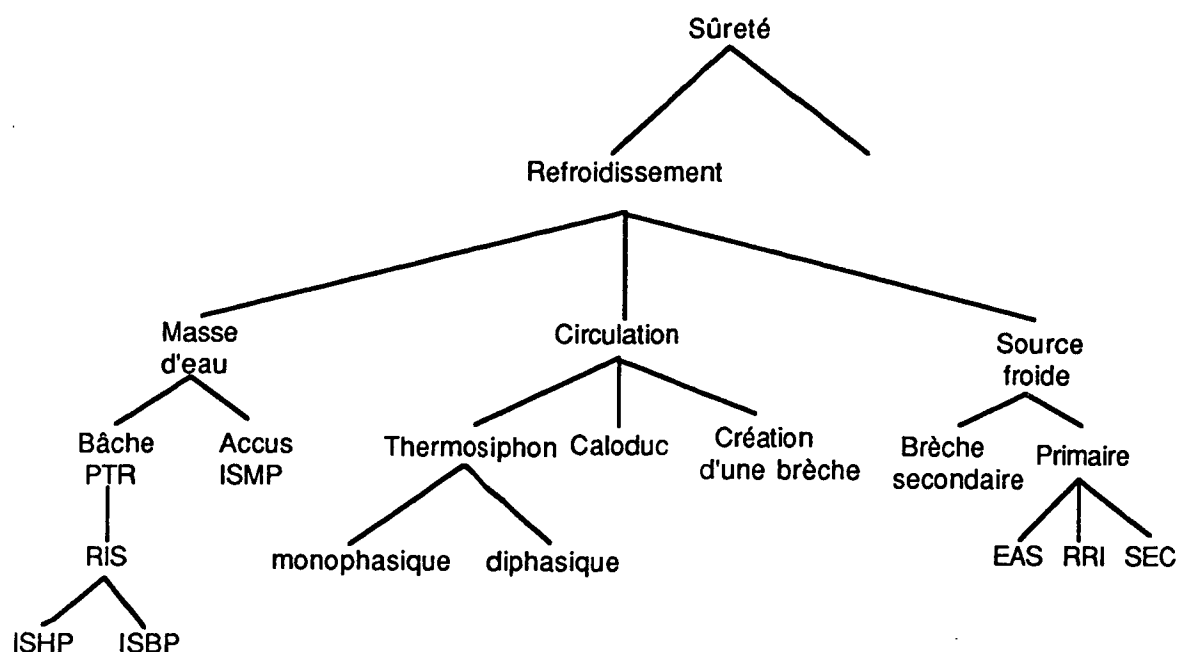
Sûreté

Refroidissement

Masse d'eau

Circulation

Source froide

Bâche PTR

Accus ISMP

Thermosiphon

Caloduc

Création d'une brèche

Brèche secondaire

Primaire

RIS

monophasique

diphasique

EAS

RRI

SEC

ISHP

ISBP